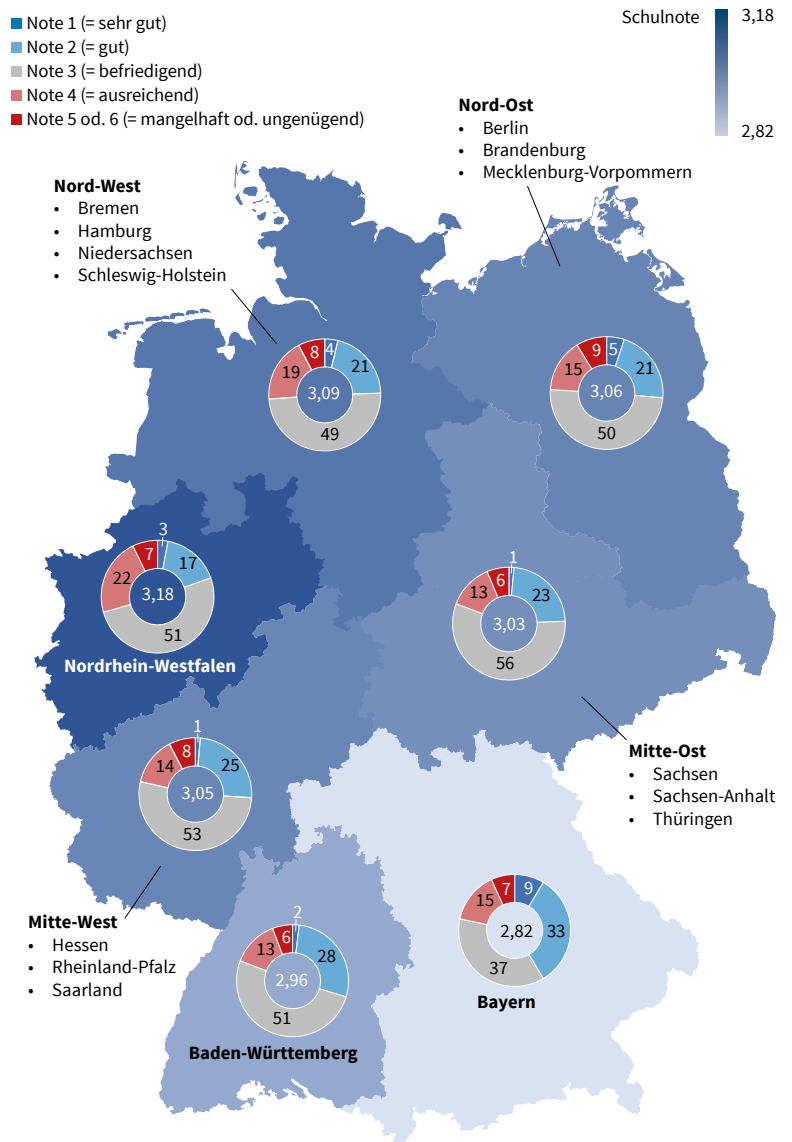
Note 1 (= sehr gut)
Note 2 (= gut)
Note 3 (= befriedigend)
Note 4 (= ausreichend)
Note 5 od. 6 (= mangelhaft od. ungenügend)

Schulnote
3,18
2,82

Nord-Ost
• Berlin
• Brandenburg
• Mecklenburg-Vorpommern

Nord-West
• Bremen
• Hamburg
• Niedersachsen
• Schleswig-Holstein

8 4 21 19 3,09 49

9 5 21 15 3,06 50

3 7 17 22 3,18 51
Nordrhein-Westfalen

1 6 23 13 3,03 56

Mitte-Ost
• Sachsen
• Sachsen-Anhalt
• Thüringen

1 8 25 14 3,05 53

Mitte-West
• Hessen
• Rheinland-Pfalz
• Saarland

2 6 28 13 2,96 51
Baden-Württemberg

7 9 15 2,82 33 37
Bayern